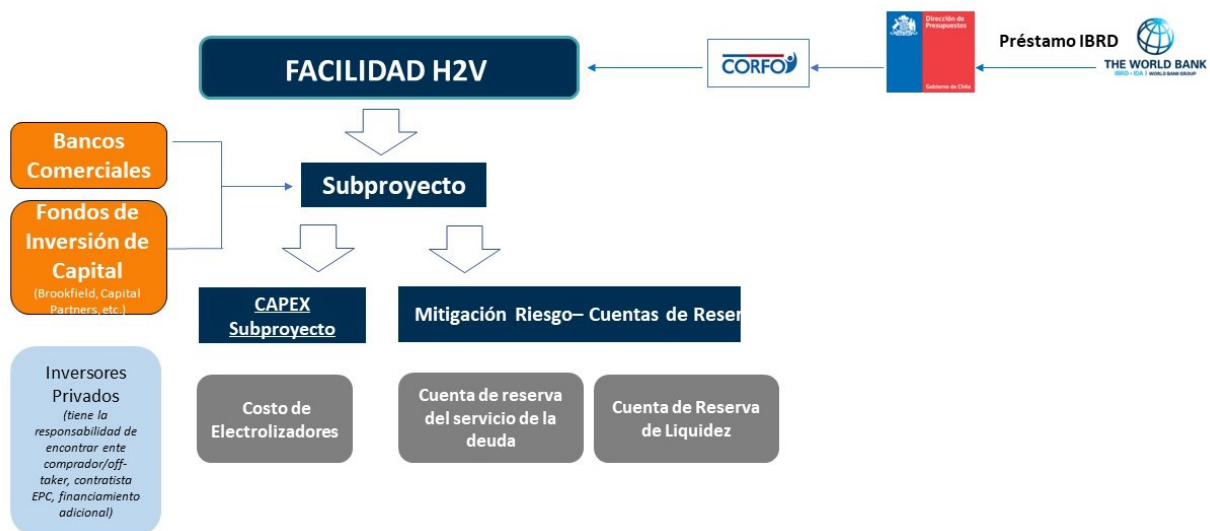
Préstamo IBRD

THE WORLD BANK
IBRD • IDA | WORLD BANK GROUP

Dirección de Presupuestos
Gobierno de Chile

CORFO

FACILIDAD H2V

Bancos Comerciales

Fondos de Inversión de Capital
(Brookfield, Capital Partners, etc.)

Subproyecto

CAPEX Subproyecto

Mitigación Riesgo– Cuentas de Reser

Inversores Privados
(tiene la responsabilidad de encontrar ente comprador/off-taker, contratista EPC, financiamiento adicional)

Costo de Electrolizadores

Cuenta de reserva del servicio de la deuda

Cuenta de Reserva de Liquidez